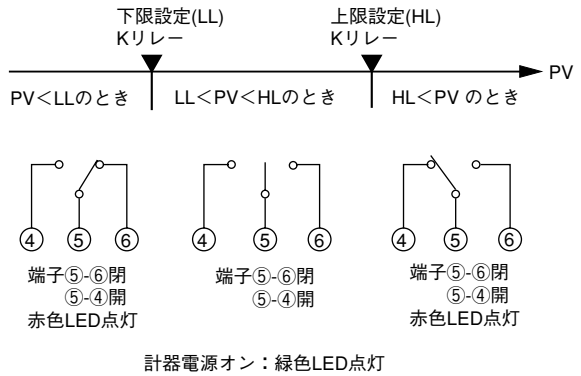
下限設定(LL)
Kリレー

上限設定(HL)
Kリレー

PV

PV＜LLのとき

LL＜PV＜HLのとき

HL＜PV のとき

④ ⑤ ⑥

④ ⑤ ⑥

④ ⑤ ⑥

端子⑤-⑥閉
⑤-④開
赤色LED点灯

端子⑤-⑥閉
⑤-④開

端子⑤-⑥閉
⑤-④開
赤色LED点灯

計器電源オン：緑色LED点灯